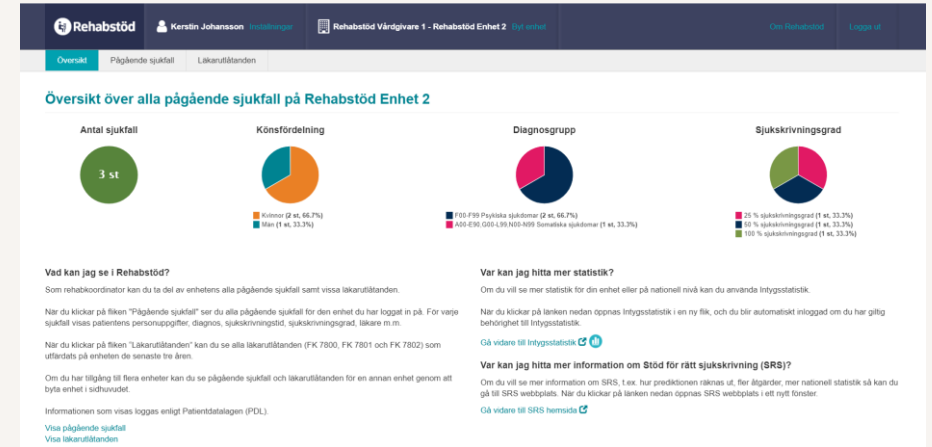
Rehabstöd Kerstin Johansson Inställningar Rehabstöd Vårdgivare 1 - Rehabstöd Enhet 2 Byt enhet Om Rehabstöd Logga ut

Översikt Pågående sjukfall Läkarutlåtanden

Översikt över alla pågående sjukfall på Rehabstöd Enhet 2

Antal sjukfall

3 st

Könsfördelning

Kvinnor (2 st, 66.7%)
Män (1 st, 33.3%)

Diagnosgrupp

F00-F99 Psykiska sjukdomar (2 st, 66.7%)
A00-E90,G00-L99,N00-N99 Somatiska sjukdomar (1 st, 33.3%)

Sjukskrivningsgrad

25 % sjukskrivningsgrad (1 st, 33.3%)
50 % sjukskrivningsgrad (1 st, 33.3%)
100 % sjukskrivningsgrad (1 st, 33.3%)

Vad kan jag se i Rehabstöd?

Som rehabkoordinator kan du ta del av enhetens alla pågående sjukfall samt vissa läkarutlåtanden.

När du klickar på fliken "Pågående sjukfall" ser du alla pågående sjukfall för den enhet du har loggat in på. För varje sjukfall visas patientens personuppgifter, diagnos, sjukskrivningstid, sjukskrivningsgrad, läkare m.m.

När du klickar på fliken "Läkarutlåtanden" kan du se alla läkarutlåtanden (FK 7800, FK 7801 och FK 7802) som utfärdats på enheten de senaste tre åren.

Om du har tillgång till flera enheter kan du se pågående sjukfall och läkarutlåtanden för en annan enhet genom att byta enhet i sidhuvudet.

Informationen som visas loggas enligt Patientdatalagen (PDL).

Visa pågående sjukfall
Visa läkarutlåtanden

Var kan jag hitta mer statistik?

Om du vill se mer statistik för din enhet eller på nationell nivå kan du använda Intygsstatistik.

När du klickar på länken nedan öppnas Intygsstatistik i en ny flik, och du blir automatiskt inloggad om du har giltig behörighet till Intygsstatistik.

Gå vidare till Intygsstatistik

Var kan jag hitta mer information om Stöd för rätt sjukskrivning (SRS)?

Om du vill se mer information om SRS, t.ex. hur prediktionen räknas ut, fler åtgärder, mer nationell statistik så kan du gå till SRS webbplats. När du klickar på länken nedan öppnas SRS webbplats i ett nytt fönster.

Gå vidare till SRS hemsida